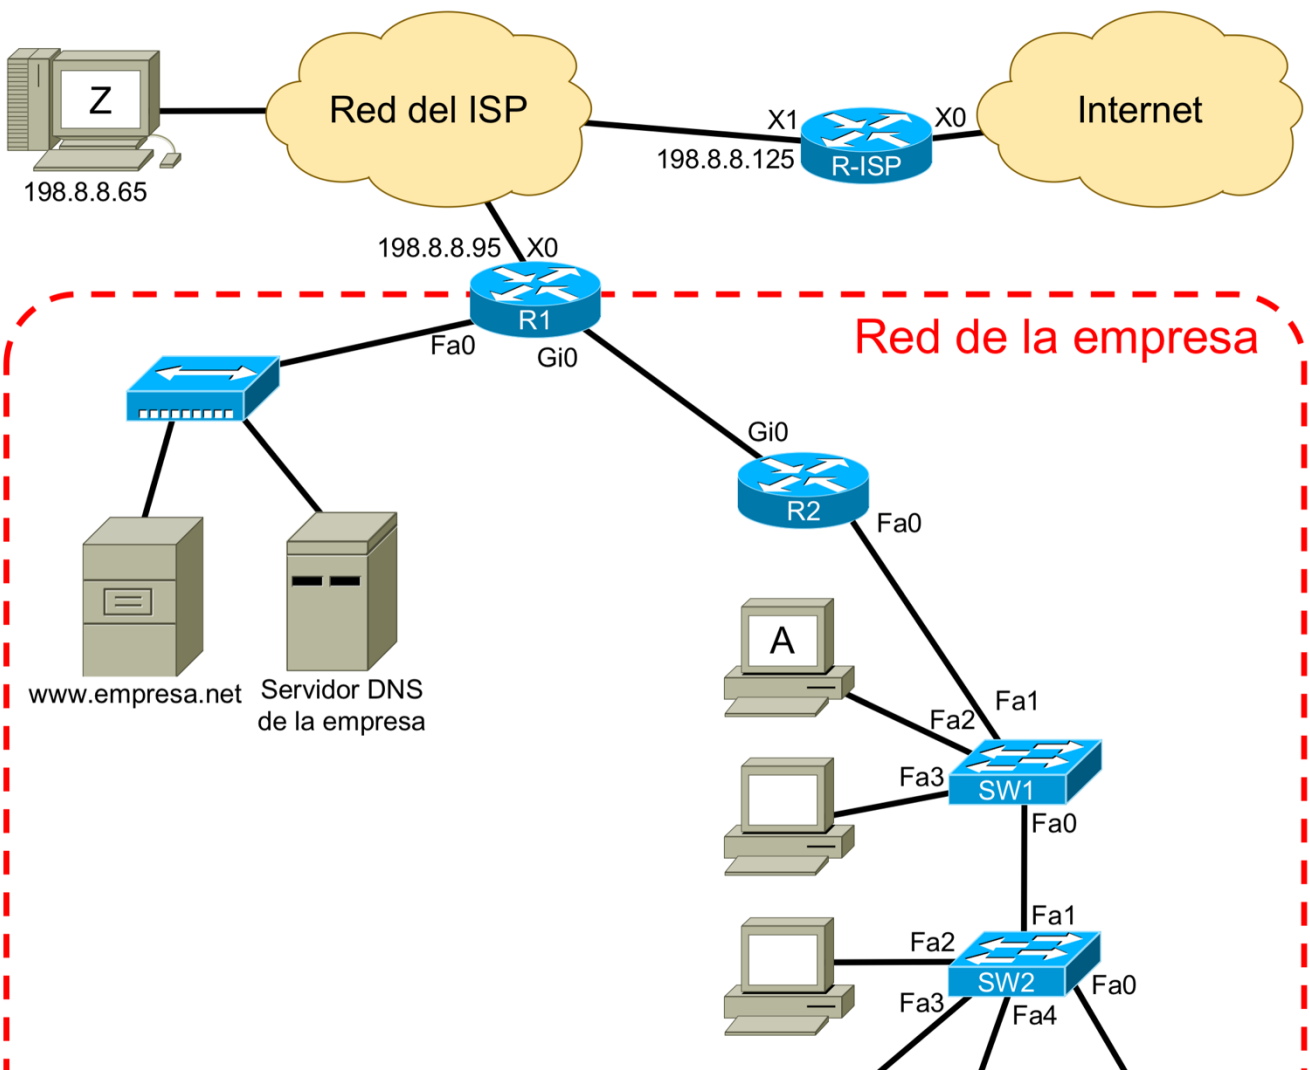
Z

198.8.8.65

Red del ISP

X1

198.8.8.125

R-ISP

X0

Internet

198.8.8.95

X0

R1

Red de la empresa

Fa0

Gi0

Gi0

R2

Fa0

www.empresa.net

Servidor DNS de la empresa

A

Fa1

Fa2

Fa3

SW1

Fa0

Fa1

Fa2

SW2

Fa0

Fa3

Fa4